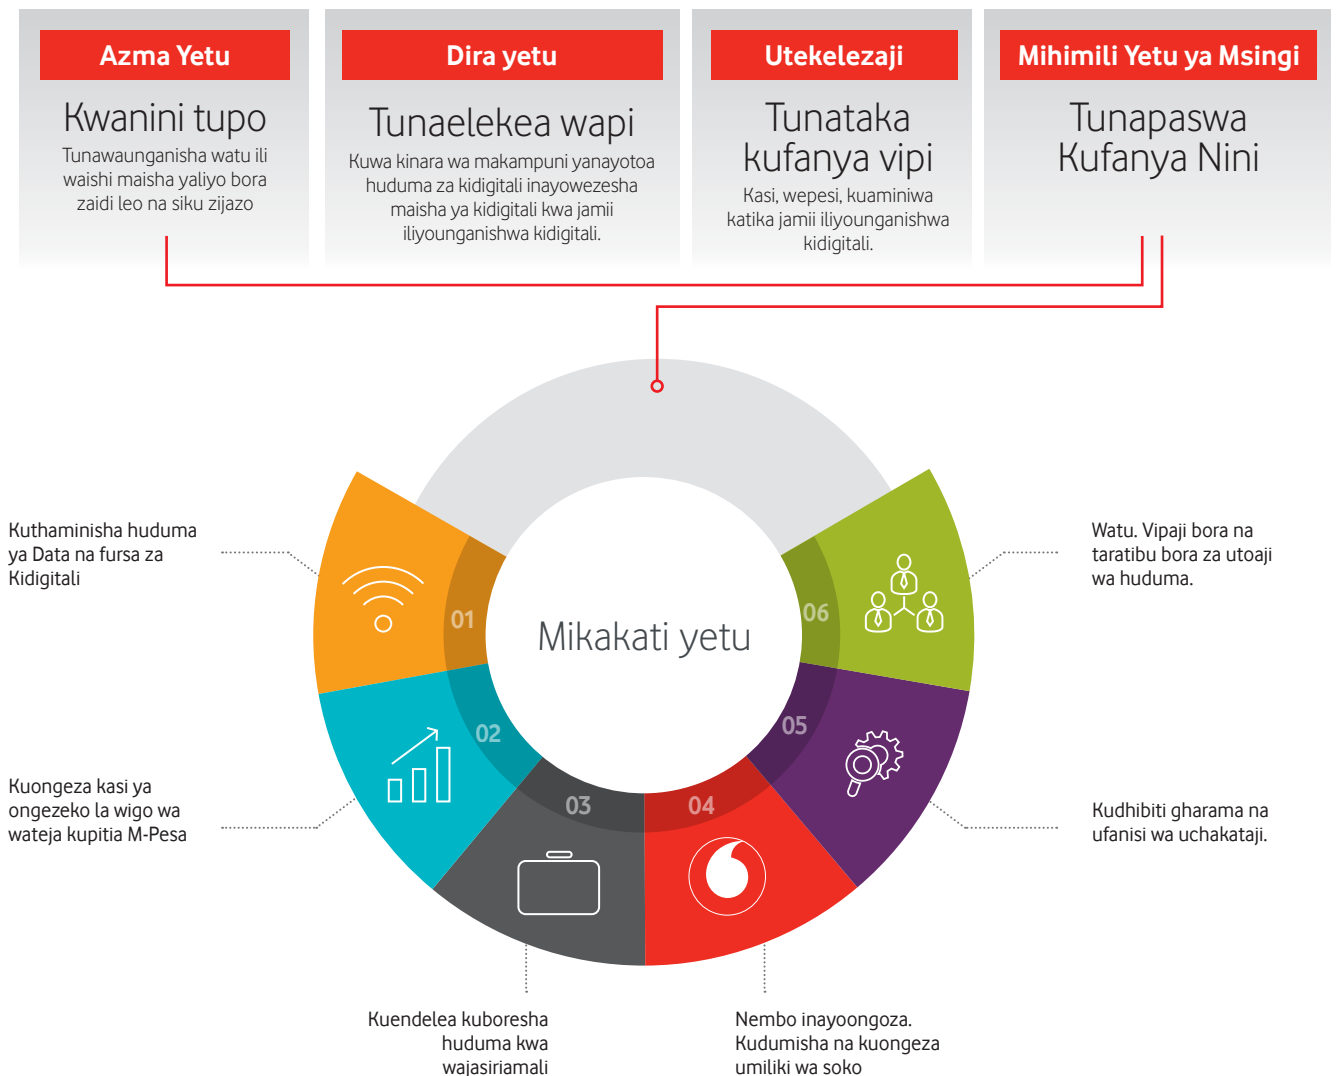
Azma Yetu

Kwanini tupo

Tunawaunganisha watu ili waishi maisha yaliyo bora zaidi leo na siku zijazo

Dira yetu

Tunaelekea wapi

Kuwa kinara wa makampuni yanayotoa huduma za kidigitali inayowezesha maisha ya kidigitali kwa jamii iliyounganishwa kidigitali.

Utekelezaji

Tunataka kufanya vipi

Kasi, wepesi, kuaminiwa katika jamii iliyounganishwa kidigitali.

Mihimili Yetu ya Msingi

Tunapaswa Kufanya Nini

Mikakati yetu

01

02

03

04

05

06

Kuthaminisha huduma ya Data na fursa za Kidigitali

Kuongeza kasi ya ongezeko la wigo wa wateja kupitia M-Pesa

Kuendelea kuboresha huduma kwa wajasiriamali

Nembo inayoongoza. Kudumisha na kuongeza umiliki wa soko

Kudhibiti gharama na ufanisi wa uchakataji.

Watu. Vipaji bora na taratibu bora za utoaji wa huduma.